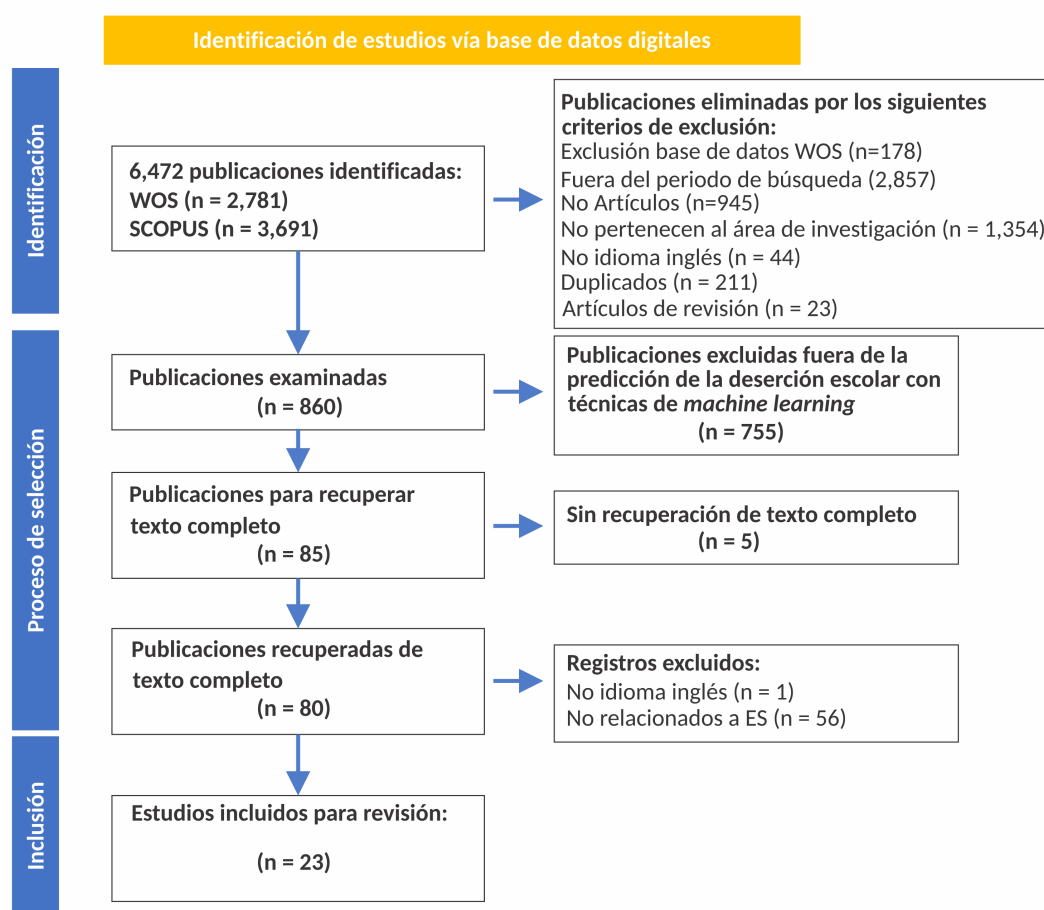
Identificación de estudios vía base de datos digitales

Identificación

6,472 publicaciones identificadas:
WOS (n = 2,781)
SCOPUS (n = 3,691)

Publicaciones eliminadas por los siguientes criterios de exclusión:
Exclusión base de datos WOS (n=178)
Fuera del periodo de búsqueda (2,857)
No Artículos (n=945)
No pertenecen al área de investigación (n = 1,354)
No idioma inglés (n = 44)
Duplicados (n = 211)
Artículos de revisión (n = 23)

Proceso de selección

Publicaciones examinadas
(n = 860)

Publicaciones excluidas fuera de la predicción de la deserción escolar con técnicas de *machine learning*
(n = 755)

Publicaciones para recuperar texto completo
(n = 85)

Sin recuperación de texto completo
(n = 5)

Publicaciones recuperadas de texto completo
(n = 80)

Registros excluidos:
No idioma inglés (n = 1)
No relacionados a ES (n = 56)

Inclusión

Estudios incluidos para revisión:
(n = 23)